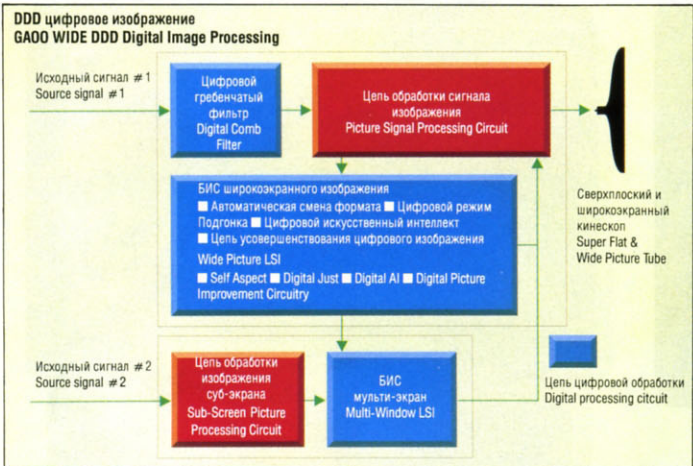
DDD цифровое изображение
GAOO WIDE DDD Digital Image Processing

Исходный сигнал #1
Source signal #1

Цифровой гребенчатый фильтр
Digital Comb Filter

Цепь обработки сигнала изображения
Picture Signal Processing Circuit

БИС широкоэкранного изображения
■ Автоматическая смена формата ■ Цифровой режим Подгонка ■ Цифровой искусственный интеллект
■ Цепь усовершенствования цифрового изображения
Wide Picture LSI
■ Self Aspect ■ Digital Just ■ Digital AI ■ Digital Picture Improvement Circuitry

Сверхплоский и широкоэкранный кинескоп
Super Flat & Wide Picture Tube

Исходный сигнал #2
Source signal #2

Цепь обработки изображения суб-экрана
Sub-Screen Picture Processing Circuit

БИС мульти-экран
Multi-Window LSI

Цепь цифровой обработки
Digital processing citcuit